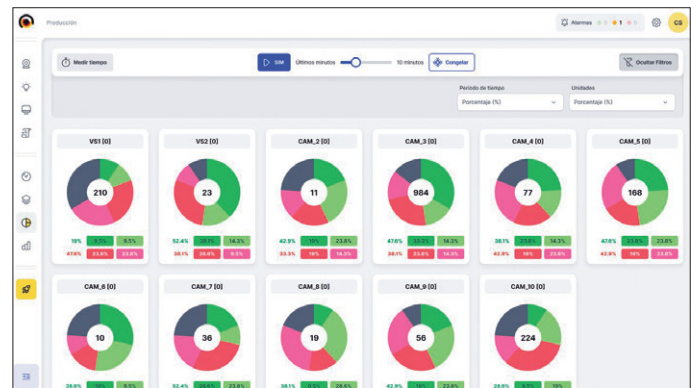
Producción

Alarmas 0 1 0

CS

Medir tiempo

SIM

Últimos minutos

10 minutos

Congelar

Ocultar Filtros

Periodo de tiempo
Porcentaje (%)

Unidades
Porcentaje (%)

VS1 [0]
210
19% 9.5% 9.5%
47.6% 23.8% 23.8%

VS2 [0]
23
52.4% 38.1% 14.3%
38.1% 38.6% 9.5%

CAM_2 [0]
11
42.9% 19% 23.8%
33.3% 19% 14.3%

CAM_3 [0]
984
47.6% 33.3% 14.3%
38.1% 23.8% 14.3%

CAM_4 [0]
77
38.1% 23.8% 14.3%
42.9% 19% 23.8%

CAM_5 [0]
168
47.6% 23.8% 23.8%
42.9% 19% 23.8%

CAM_6 [0]
10
28.6% 19% 9.5%

CAM_7 [0]
36
52.4% 28.6% 23.8%

CAM_8 [0]
19
38.1% 9.5% 28.6%

CAM_9 [0]
56
42.9% 19% 23.8%

CAM_10 [0]
224
28.6% 9.5% 19%